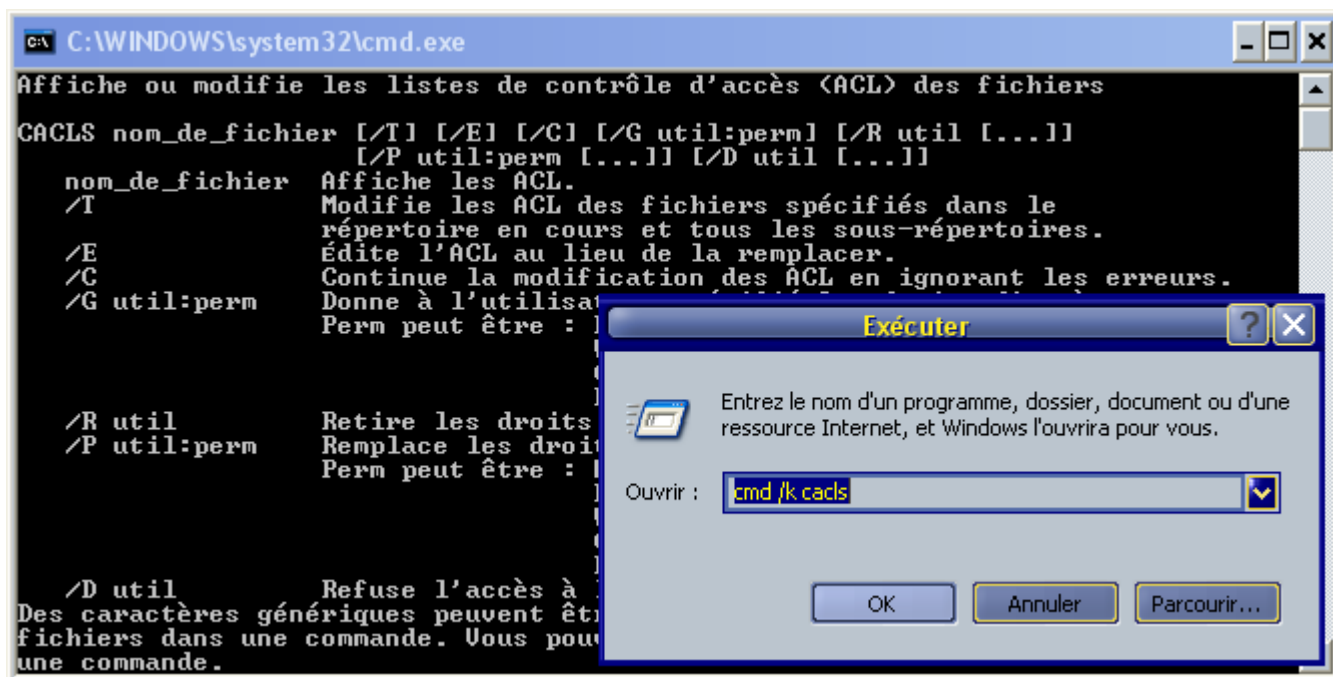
C:\WINDOWS\system32\cmd.exe

Affiche ou modifie les listes de contrôle d'accès (ACL) des fichiers

CACLS nom_de_fichier [/T] [/E] [/C] [/G util:perm] [/R util [...]] [/P util:perm [...]] [/D util [...]]
nom_de_fichier Affiche les ACL.
/T Modifie les ACL des fichiers spécifiés dans le répertoire en cours et tous les sous-répertoires.
/E Édite l'ACL au lieu de la remplacer.
/C Continue la modification des ACL en ignorant les erreurs.
/G util:perm Donne à l'utilisat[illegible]
Perm peut être : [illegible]
/R util Retire les droits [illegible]
/P util:perm Remplace les droit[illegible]
Perm peut être : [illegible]
/D util Refuse l'accès à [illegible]
Des caractères génériques peuvent êtr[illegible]
fichiers dans une commande. Vous pou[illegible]
une commande.

Exécuter

Entrez le nom d'un programme, dossier, document ou d'une ressource Internet, et Windows l'ouvrira pour vous.

Ouvrir : cmd /k cacls

OK
Annuler
Parcourir...